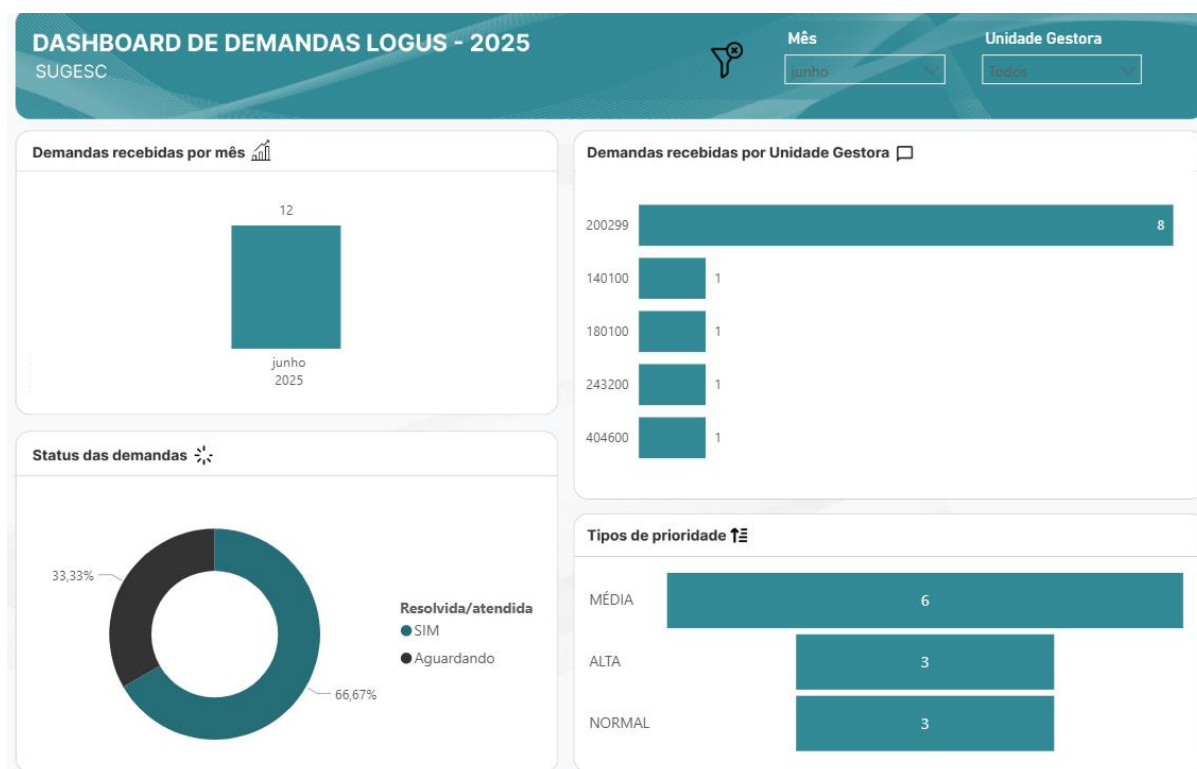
DASHBOARD DE DEMANDAS LOGUS - 2025
SUGESC

Mês
junho

Unidade Gestora
Todos

Demandas recebidas por mês

12

junho
2025

Demandas recebidas por Unidade Gestora

200299 8
140100 1
180100 1
243200 1
404600 1

Status das demandas

33,33%
66,67%

Resolvida/atendida
SIM
Aguardando

Tipos de prioridade

MÉDIA 6
ALTA 3
NORMAL 3